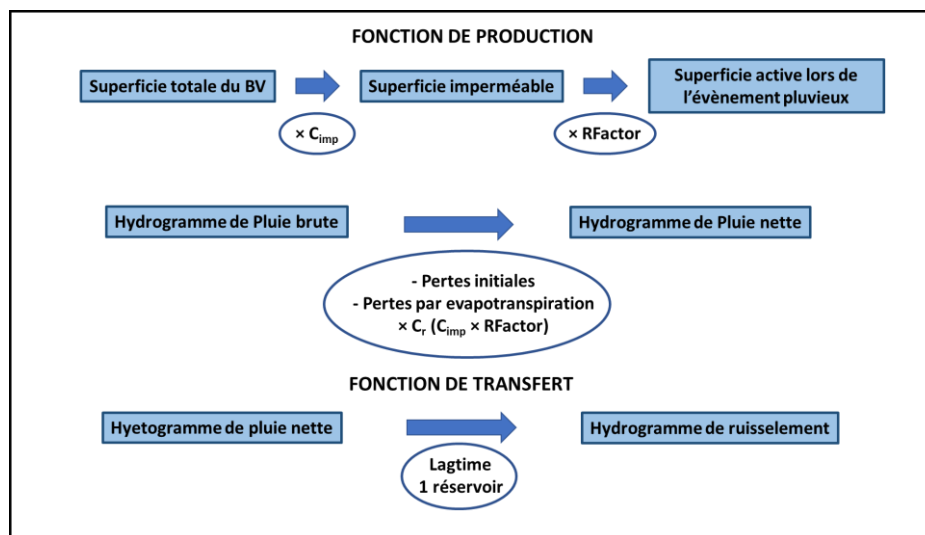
FONCTION DE PRODUCTION

Superficie totale du BV

$\times C_{imp}$

Superficie imperméable

× RFactor

Superficie active lors de l'évènement pluvieux

Hydrogramme de Pluie brute

Hydrogramme de Pluie nette

- Pertes initiales
- Pertes par evapotranspiration
$\times C_r$ ($C_{imp}$ × RFactor)

FONCTION DE TRANSFERT

Hyetogramme de pluie nette

Hydrogramme de ruisselement

Lagtime
1 réservoir